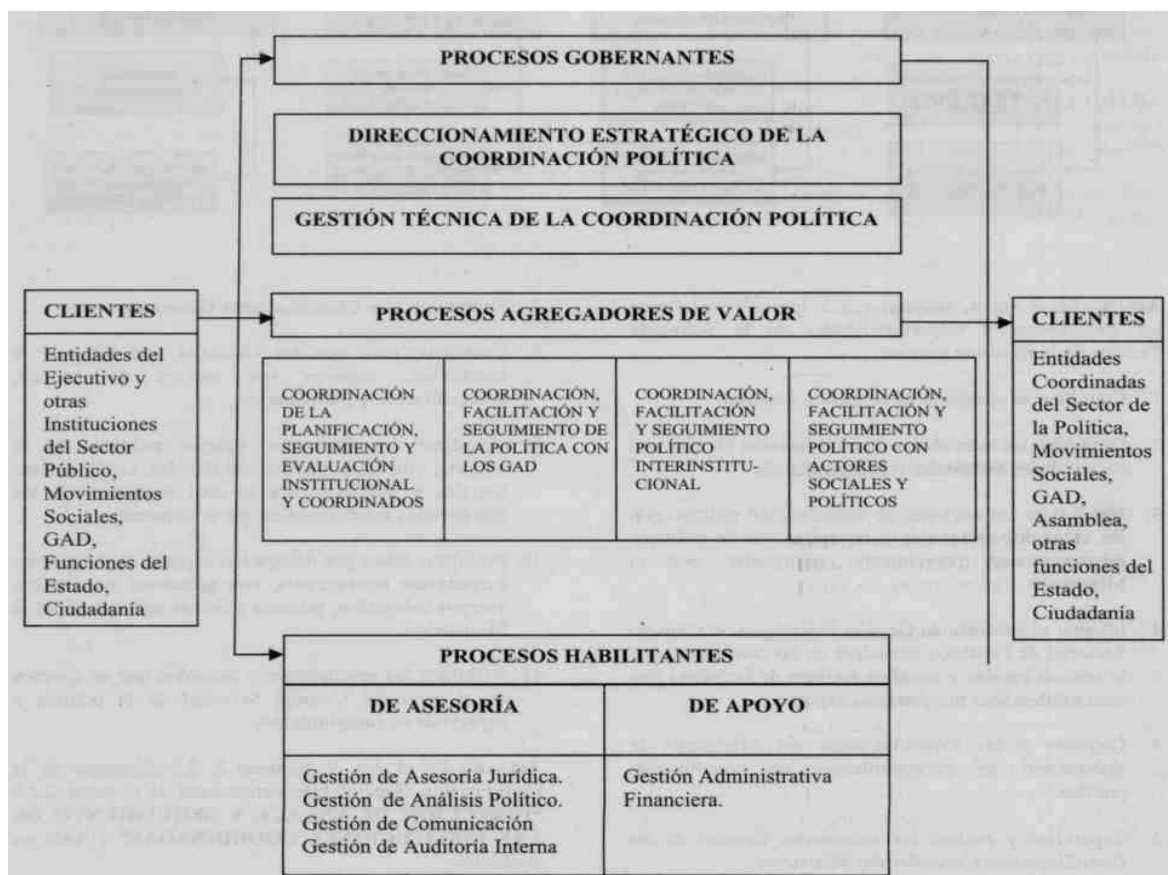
PROCESOS GOBERNANTES

DIRECCIONAMIENTO ESTRATÉGICO DE LA COORDINACIÓN POLÍTICA

GESTIÓN TÉCNICA DE LA COORDINACIÓN POLÍTICA

CLIENTES

Entidades del Ejecutivo y otras Instituciones del Sector Público, Movimientos Sociales, GAD, Funciones del Estado, Ciudadanía

PROCESOS AGREGADORES DE VALOR

COORDINACIÓN DE LA PLANIFICACIÓN, SEGUIMIENTO Y EVALUACIÓN INSTITUCIONAL Y COORDINADOS

COORDINACIÓN, FACILITACIÓN Y SEGUIMIENTO DE LA POLÍTICA CON LOS GAD

COORDINACIÓN, FACILITACIÓN Y SEGUIMIENTO POLÍTICO INTERINSTITUCIONAL

COORDINACIÓN, FACILITACIÓN Y SEGUIMIENTO POLÍTICO CON ACTORES SOCIALES Y POLÍTICOS

CLIENTES

Entidades Coordinadas del Sector de la Política, Movimientos Sociales, GAD, Asamblea, otras funciones del Estado, Ciudadanía

PROCESOS HABILITANTES

DE ASESORÍA

Gestión de Asesoría Jurídica.
Gestión de Análisis Político.
Gestión de Comunicación
Gestión de Auditoría Interna

DE APOYO

Gestión Administrativa Financiera.